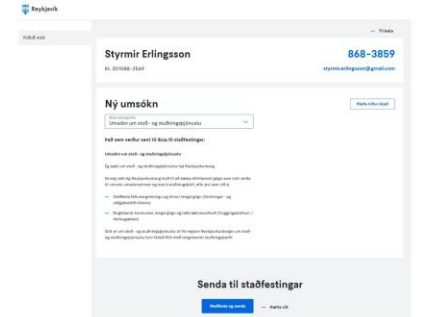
Reykjavík

Forsíða vefs

— Til baka

Styrmir Erlingsson

868-3859

kt. 301088-2569

styrmir.erlingsson@gmail.com

Ný umsókn

Velja annan aðgang

Veldu umsókn
Umsókn um stoð- og stuðningsþjónustu

Það sem verður sent til Ísúa til staðfestingar:

Umsókn um stoð- og stuðningsþjónustu

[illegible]

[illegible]

— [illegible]

— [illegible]

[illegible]

Senda til staðfestingar

Staðfesta og senda

— Hætta við